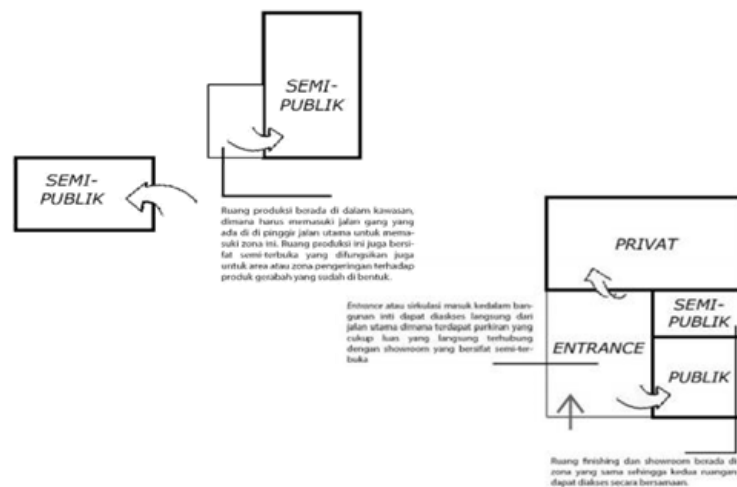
SEMI-PUBLIK

SEMI-PUBLIK

Ruang produksi berada di dalam kawasan, dimana harus memasuki jalan gang yang ada di di pinggir jalan utama untuk memasuki zona ini. Ruang produksi ini juga bersifat semi-terbuka yang difungsikan juga untuk area atau zona pengeringan terhadap produk gerabah yang sudah di bentuk.

PRIVAT

Entrance atau sirkulasi masuk kedalam bangunan inti dapat diakses langsung dari jalan utama dimana terdapat parkiran yang cukup luas yang langsung terhubung dengan showroom yang bersifat semi-terbuka

SEMI-PUBLIK

ENTRANCE

PUBLIK

Ruang finishing dan showroom berada di zona yang sama sehingga kedua ruangan dapat diakses secara bersamaan.